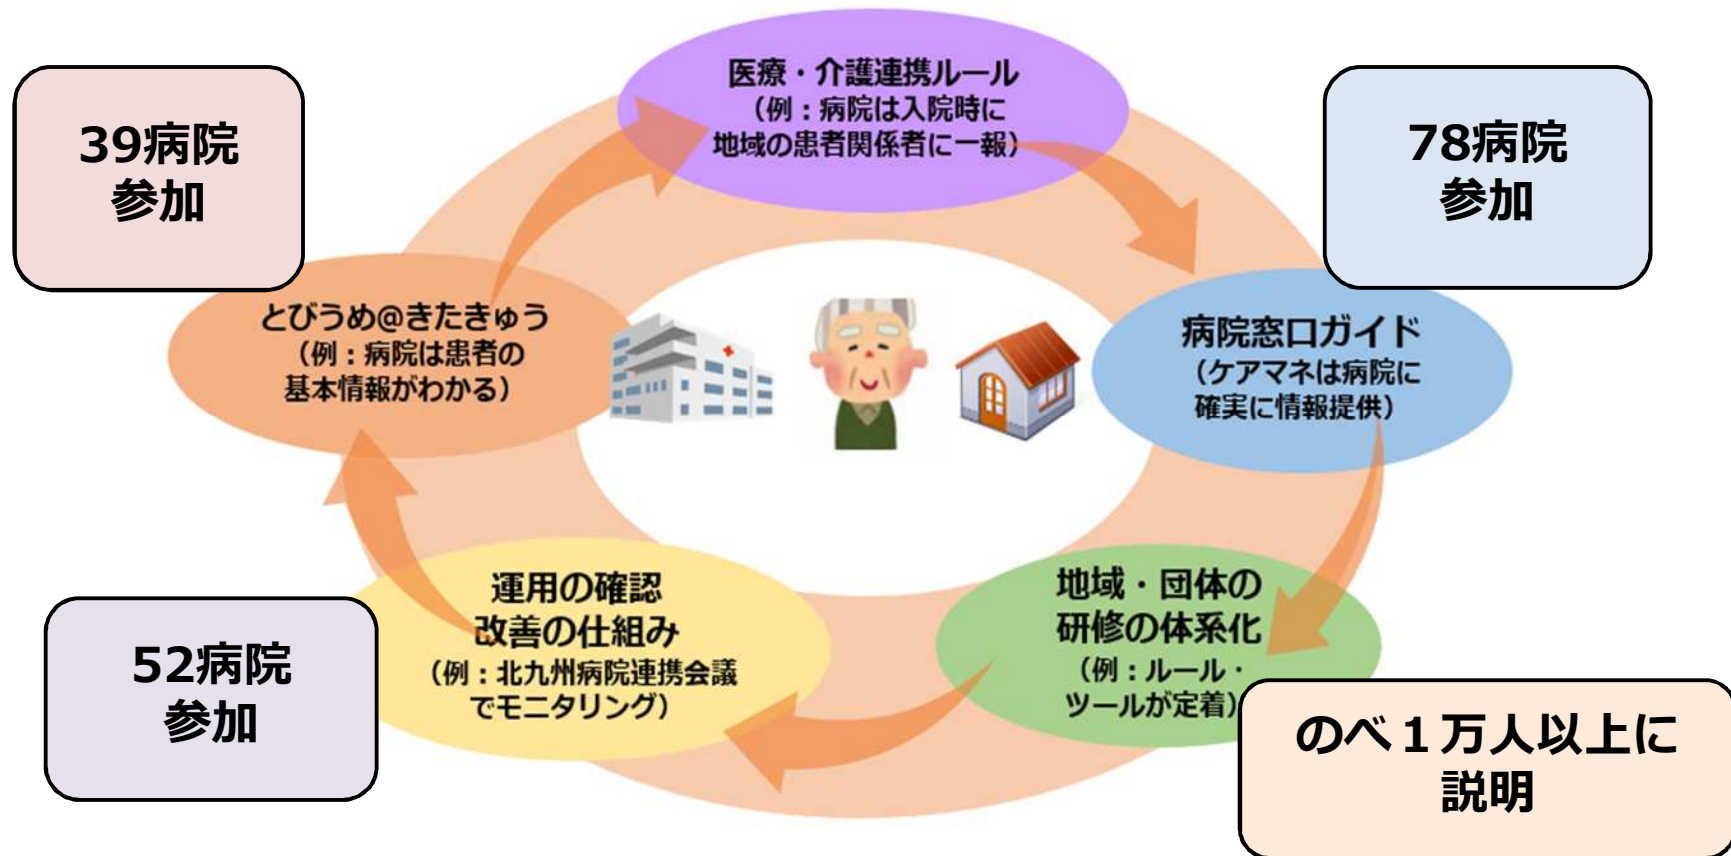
39病院
参加

医療・介護連携ルール
（例：病院は入院時に
地域の患者関係者に一報）

78病院
参加

とびうめ@きたきゅう
（例：病院は患者の
基本情報がわかる）

病院窓口ガイド
（ケアマネは病院に
確実に情報提供）

運用の確認
改善の仕組み
（例：北九州病院連携会議
でモニタリング）

地域・団体の
研修の体系化
（例：ルール・
ツールが定着）

52病院
参加

のべ１万人以上に
説明